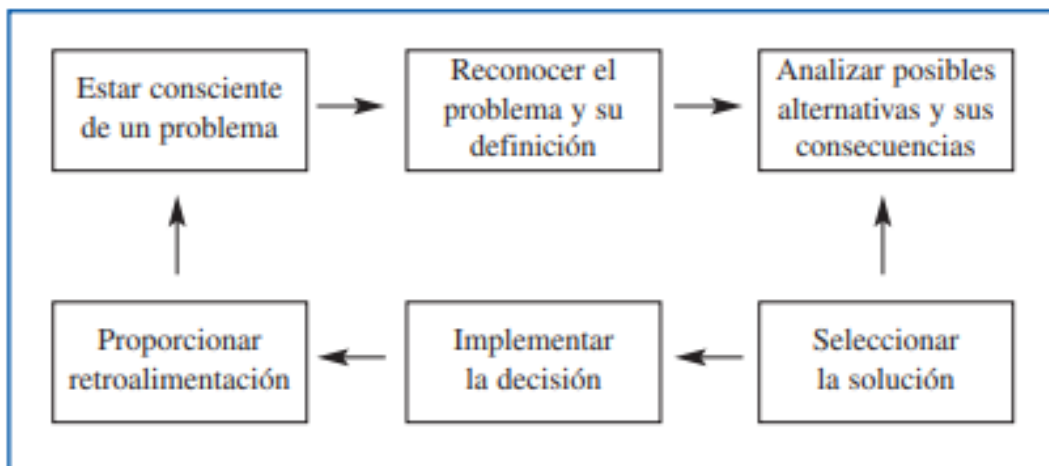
Estar consciente de un problema

Reconocer el problema y su definición

Analizar posibles alternativas y sus consecuencias

Proporcionar retroalimentación

Implementar la decisión

Seleccionar la solución